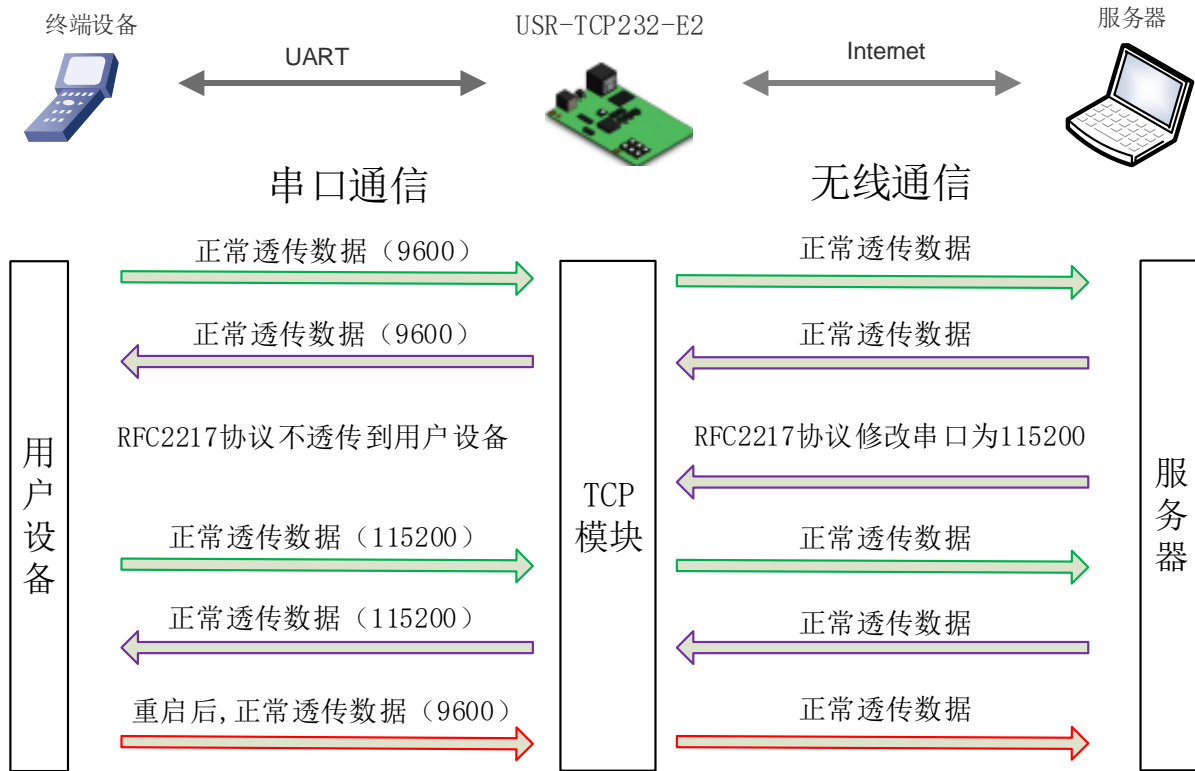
终端设备

UART

USR-TCP232-E2

Intemet

服务器

串口通信

无线通信

正常透传数据（9600）

正常透传数据

正常透传数据（9600）

正常透传数据

RFC2217协议不透传到用户设备

RFC2217协议修改串口为115200

用户设备

TCP模块

服务器

正常透传数据（115200）

正常透传数据

正常透传数据（115200）

正常透传数据

重启后,正常透传数据（9600）

正常透传数据